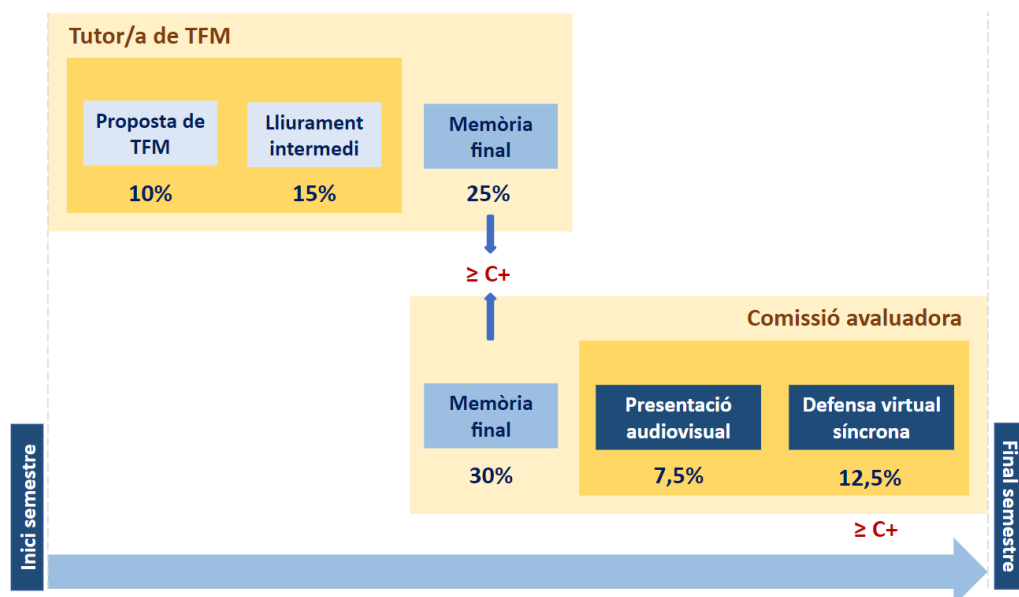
Tutor/a de TFM

Proposta de TFM
10%

Lliurament intermedi
15%

Memòria final
25%

≥ C+

Comissió avaluadora

Memòria final
30%

Presentació audiovisual
7,5%

Defensa virtual síncrona
12,5%

≥ C+

Inici semestre

Final semestre